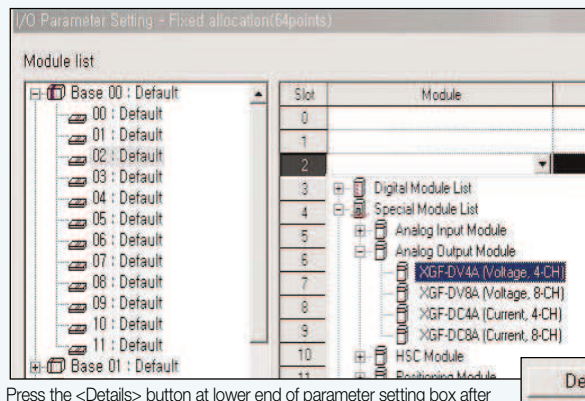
I/O Parameter Setting - Fixed allocation(64points)

Module list

Base 00 : Default
00 : Default
01 : Default
02 : Default
03 : Default
04 : Default
05 : Default
06 : Default
07 : Default
08 : Default
09 : Default
10 : Default
11 : Default
Base 01 : Default

| Slot | Module |
|---|---|
| 0 | |
| 1 | |
| 2 | |
| 3 | |
| 4 | |
| 5 | |
| 6 | |
| 7 | |
| 8 | |
| 9 | |
| 10 | |
| 11 | |

Digital Module List
Special Module List
Analog Input Module
Analog Output Module
XGF-DV4A (Voltage, 4-CH)
XGF-DV8A (Voltage, 8-CH)
XGF-DC4A (Current, 4-CH)
XGF-DC8A (Current, 8-CH)
HSC Module
Positioning Module

De

Press the <Details> button at lower end of parameter setting box after